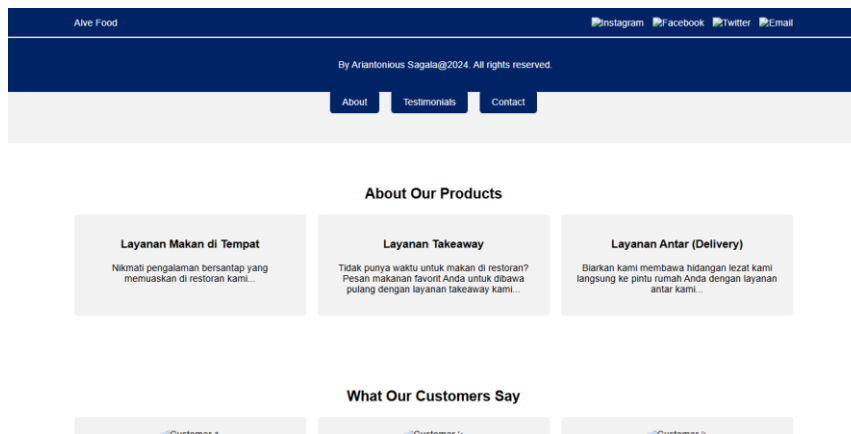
Alve Food

Instagram Facebook Twitter Email

By Ariantonious Sagala@2024. All rights reserved.

About Testimonials Contact

About Our Products

Layanan Makan di Tempat

Nikmati pengalaman bersantap yang memuaskan di restoran kami...

Layanan Takeaway

Tidak punya waktu untuk makan di restoran? Pesan makanan favorit Anda untuk dibawa pulang dengan layanan takeaway kami...

Layanan Antar (Delivery)

Biarkan kami membawa hidangan lezat kami langsung ke pintu rumah Anda dengan layanan antar kami...

What Our Customers Say

Customer 1 Customer 2 Customer 3